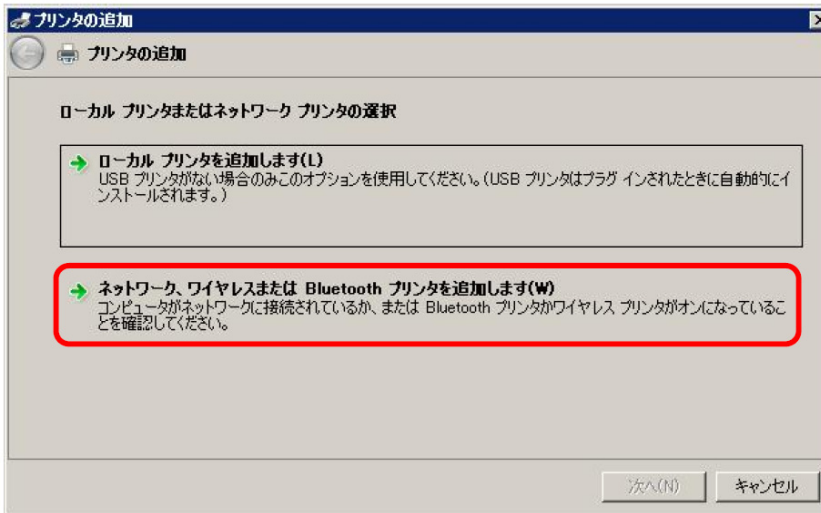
プリンタの追加

プリンタの追加

ローカル プリンタまたはネットワーク プリンタの選択

ローカル プリンタを追加します(L)
USB プリンタがない場合のみこのオプションを使用してください。(USB プリンタはプラグ インされたときに自動的にインストールされます。)

ネットワーク、ワイヤレスまたは Bluetooth プリンタを追加します(W)
コンピュータがネットワークに接続されているか、または Bluetooth プリンタかワイヤレス プリンタがオンになっていることを確認してください。

次へ(N)
キャンセル